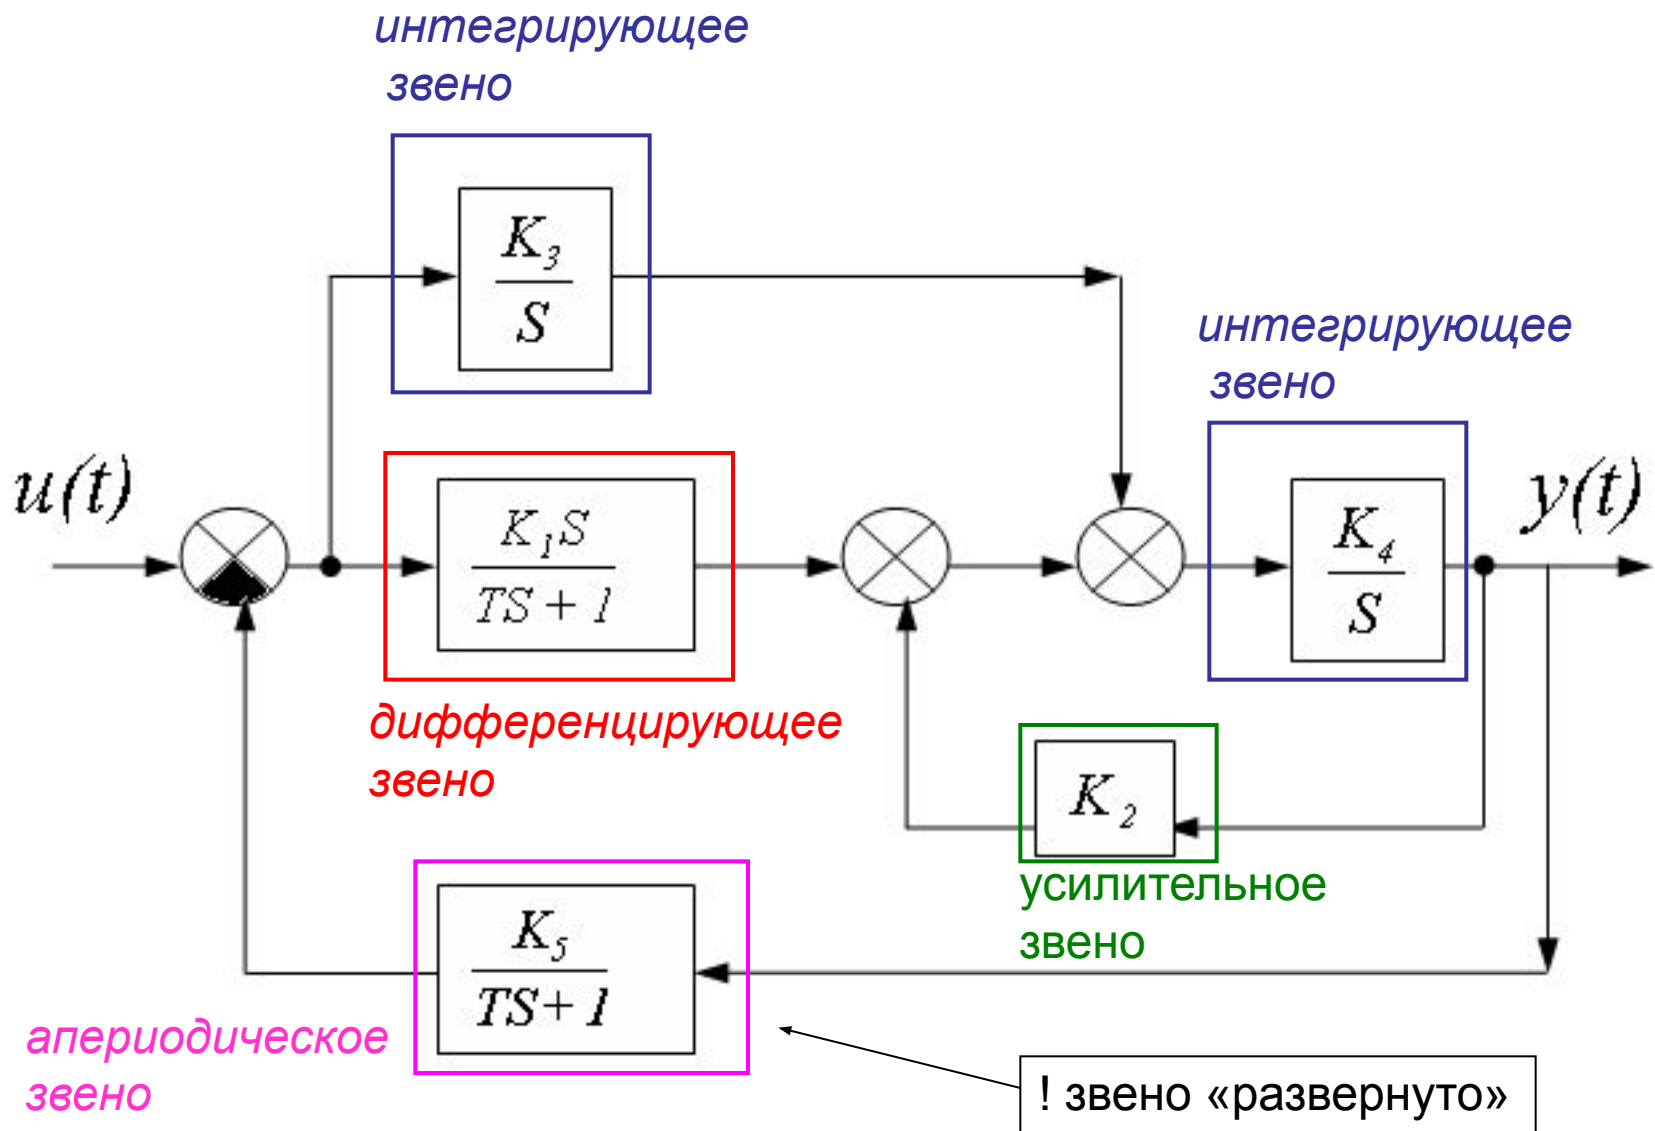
интегрирующее звено

$\frac{K_3}{S}$

интегрирующее звено

$u(t)$

$\frac{K_1 S}{TS+1}$

$\frac{K_4}{S}$

$y(t)$

дифференцирующее звено

$K_2$

усилительное звено

$\frac{K_5}{TS+1}$

апериодическое звено

! звено «развернуто»